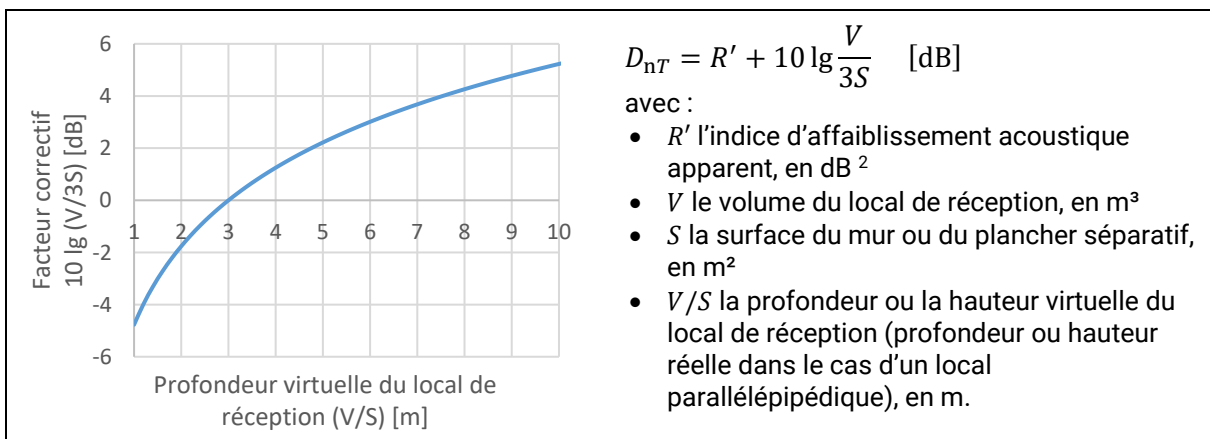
6
4
2
0
-2
-4
-6
1 2 3 4 5 6 7 8 9 10

Facteur correctif 10 lg (V/3S) [dB]

Profondeur virtuelle du local de réception (V/S) [m]

$D_{nT} = R' + 10 \lg \frac{V}{3S}$ [dB]

avec :

- $R'$ l'indice d'affaiblissement acoustique apparent, en dB $^2$
- $V$ le volume du local de réception, en m³
- $S$ la surface du mur ou du plancher séparatif, en m²
- $V/S$ la profondeur ou la hauteur virtuelle du local de réception (profondeur ou hauteur réelle dans le cas d'un local parallélépipédique), en m.